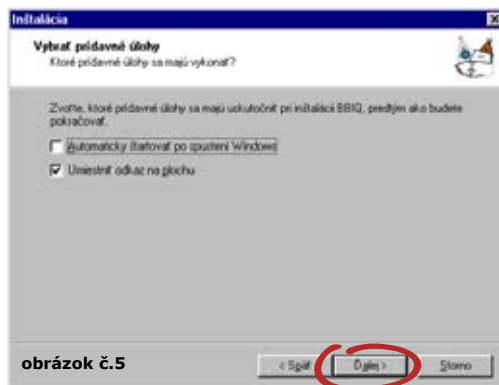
Inštalácia

Vybrať prídavné úlohy
Ktoré prídavné úlohy sa majú vykonať?

Zvoľte, ktoré prídavné úlohy sa majú uskutočniť pri inštalácii BBIQ, predtým ako budete pokračovať.

Automaticky štartovať po spustení Windows

Umiestniť odkaz na plochu

obrázok č.5

< Späť

Ďalej >

Storno